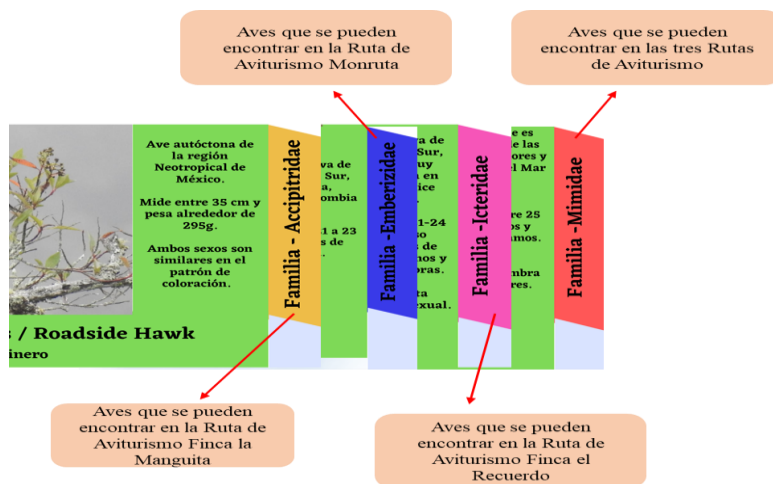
Aves que se pueden encontrar en la Ruta de Aviturismo Monruta

Aves que se pueden encontrar en las tres Rutas de Aviturismo

Ave autóctona de la región Neotropical de México.

Mide entre 35 cm y pesa alrededor de 295g.

Ambos sexos son similares en el patrón de coloración.

s / Roadside Hawk

inero

Familia - Accipitridae

va de Sur, a, ombia

1 a 23 s de .

Familia -Emberizidae

a de Sur, uy en ice

1-24 o s de nos y oras.

ta exual.

Familia -Icteridae

e es e las ores y l Mar

re 25 s y mos.

mbra res.

Familia -Mimidae

Aves que se pueden encontrar en la Ruta de Aviturismo Finca la Manguita

Aves que se pueden encontrar en la Ruta de Aviturismo Finca el Recuerdo